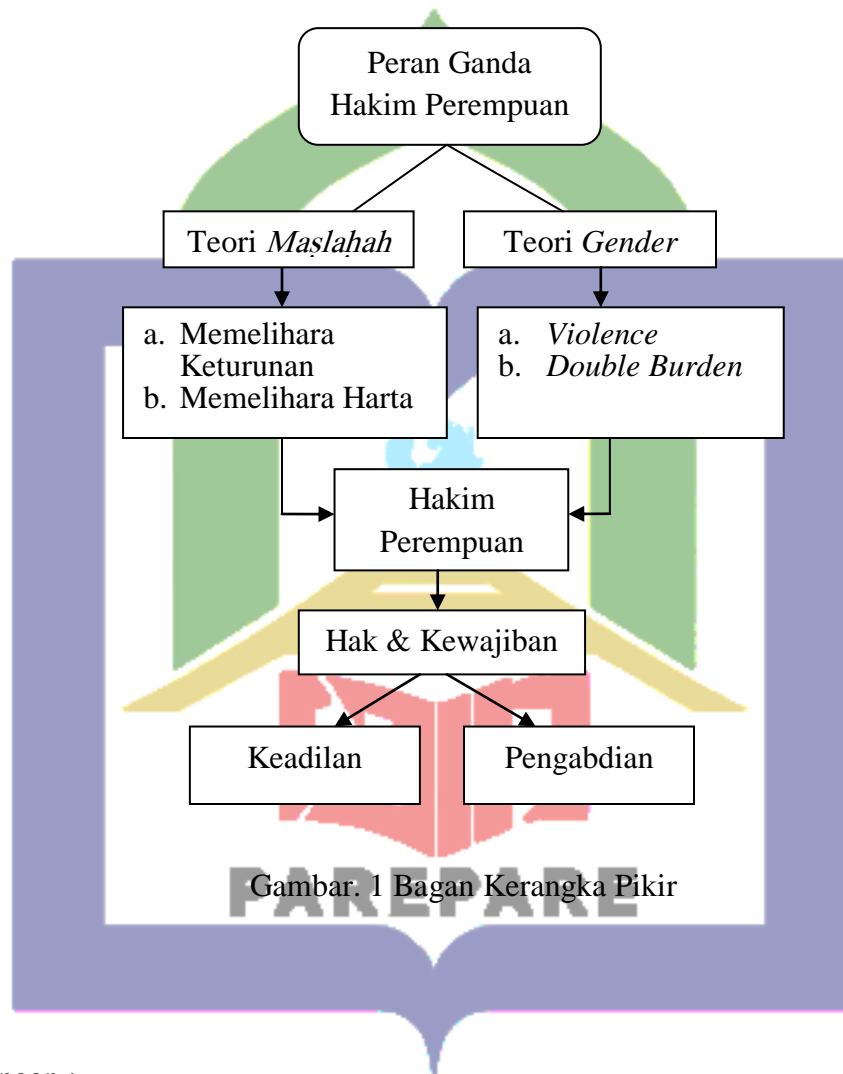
Peran Ganda
Hakim Perempuan

Teori *Maṣlaḥah*

Teori *Gender*

a. Memelihara Keturunan
b. Memelihara Harta

a. *Violence*
b. *Double Burden*

Hakim Perempuan

Hak & Kewajiban

Keadilan

Pengabdian

PAREPARE

Gambar. 1 Bagan Kerangka Pikir